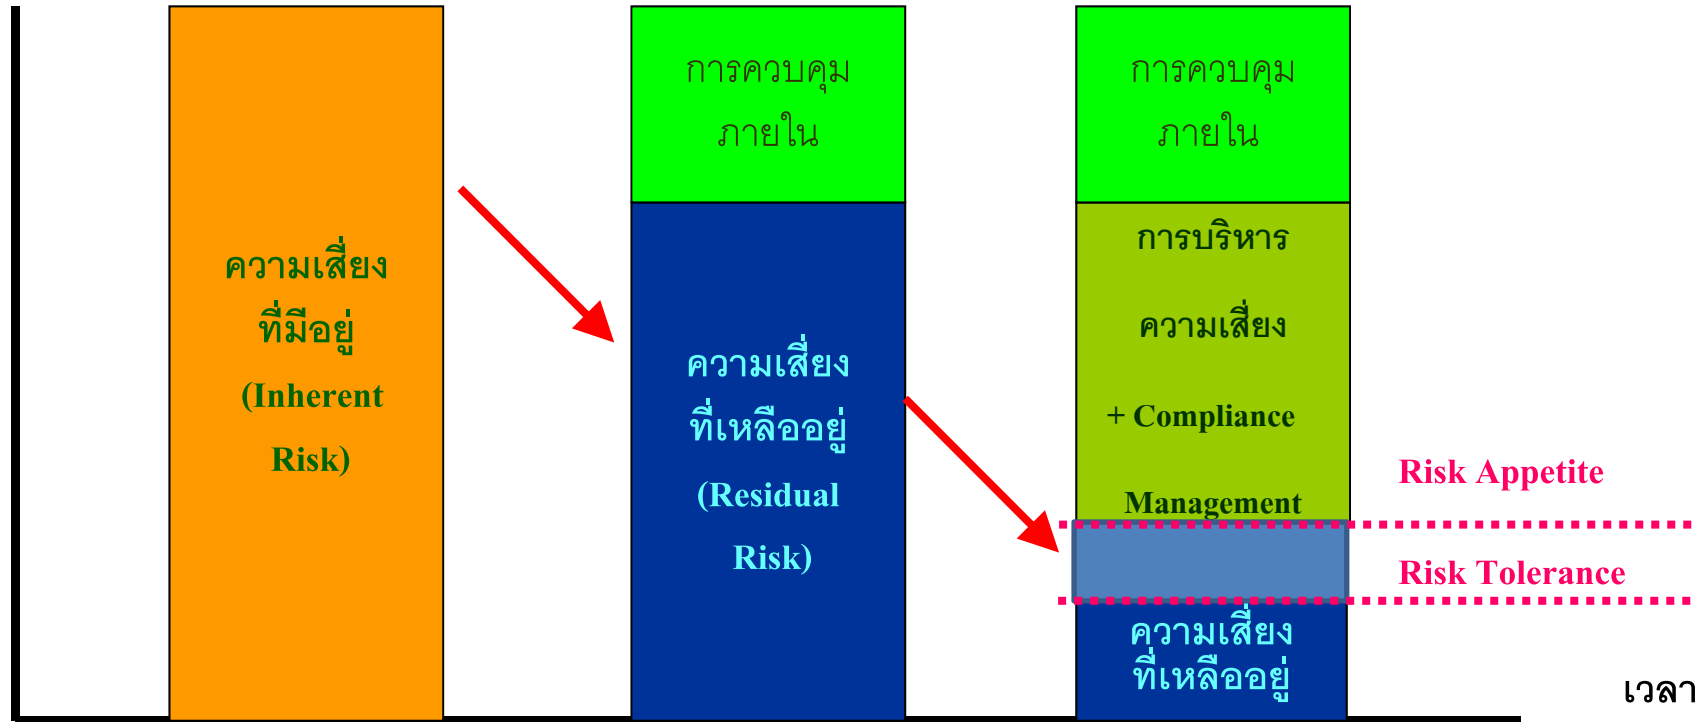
ความเสี่ยง
ที่มีอยู่
(Inherent
Risk)

การควบคุม
ภายใน

ความเสี่ยง
ที่เหลืออยู่
(Residual
Risk)

การควบคุม
ภายใน

การบริหาร
ความเสี่ยง
+ Compliance
Management

Risk Appetite

Risk Tolerance

ความเสี่ยง
ที่เหลืออยู่

เวลา